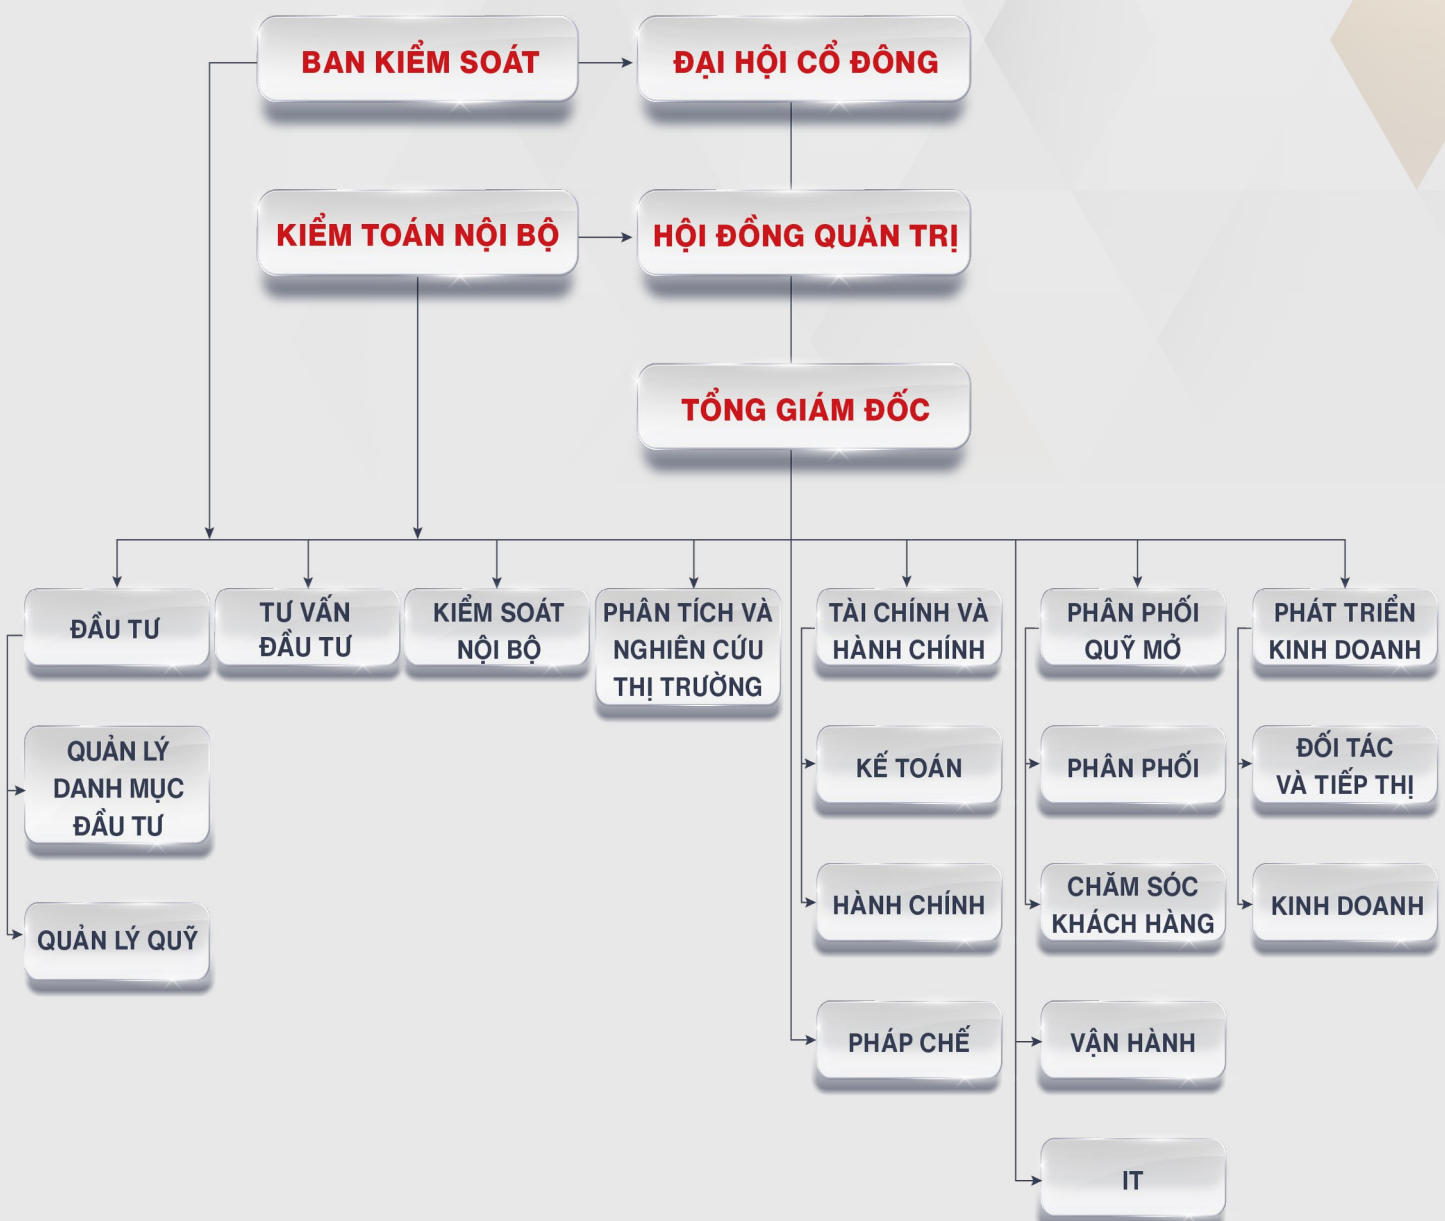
BAN KIỂM SOÁT

ĐẠI HỘI CỔ ĐÔNG

KIỂM TOÁN NỘI BỘ

HỘI ĐỒNG QUẢN TRỊ

TỔNG GIÁM ĐỐC

ĐẦU TƯ

QUẢN LÝ DANH MỤC ĐẦU TƯ

QUẢN LÝ QUỸ

TƯ VẤN ĐẦU TƯ

KIỂM SOÁT NỘI BỘ

PHÂN TÍCH VÀ NGHIÊN CỨU THỊ TRƯỜNG

TÀI CHÍNH VÀ HÀNH CHÍNH

KẾ TOÁN

HÀNH CHÍNH

PHÁP CHẾ

PHÂN PHỐI QUỸ MỞ

PHÂN PHỐI

CHĂM SÓC KHÁCH HÀNG

VẬN HÀNH

IT

PHÁT TRIỂN KINH DOANH

ĐỐI TÁC VÀ TIẾP THỊ

KINH DOANH